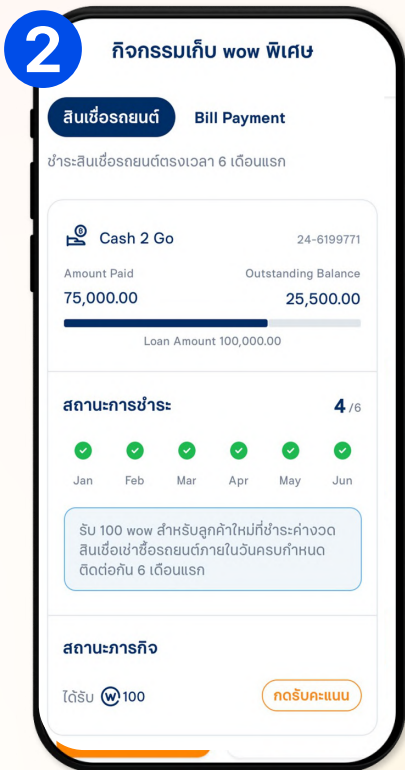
2

กิจกรรมเก็บ wow พิเศษ

สินเชื่อรถยนต์

Bill Payment

ชำระสินเชื่อรถยนต์ตรงเวลา 6 เดือนแรก

Cash 2 Go

24-6199771

Amount Paid

Outstanding Balance

75,000.00

25,500.00

Loan Amount 100,000.00

สถานะการชำระ

4/6

Jan Feb Mar Apr May Jun

รับ 100 wow สำหรับลูกค้าใหม่ที่ชำระค่างวดสินเชื่อเช่าซื้อรถยนต์ภายในวันครบกำหนดติดต่อกัน 6 เดือนแรก

สถานะภารกิจ

ได้รับ 100

กดรับคะแนน